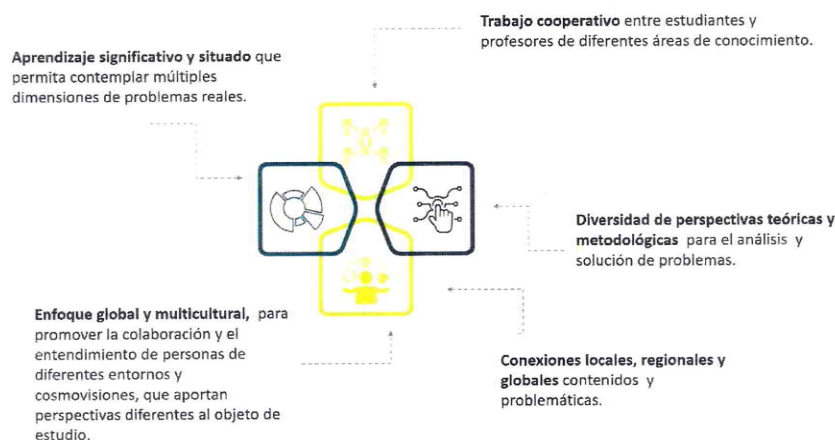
Trabajo cooperativo entre estudiantes y profesores de diferentes áreas de conocimiento.

Aprendizaje significativo y situado que permita contemplar múltiples dimensiones de problemas reales.

Diversidad de perspectivas teóricas y metodológicas para el análisis y solución de problemas.

Enfoque global y multicultural, para promover la colaboración y el entendimiento de personas de diferentes entornos y cosmovisiones, que aportan perspectivas diferentes al objeto de estudio.

Conexiones locales, regionales y globales contenidos y problemáticas.